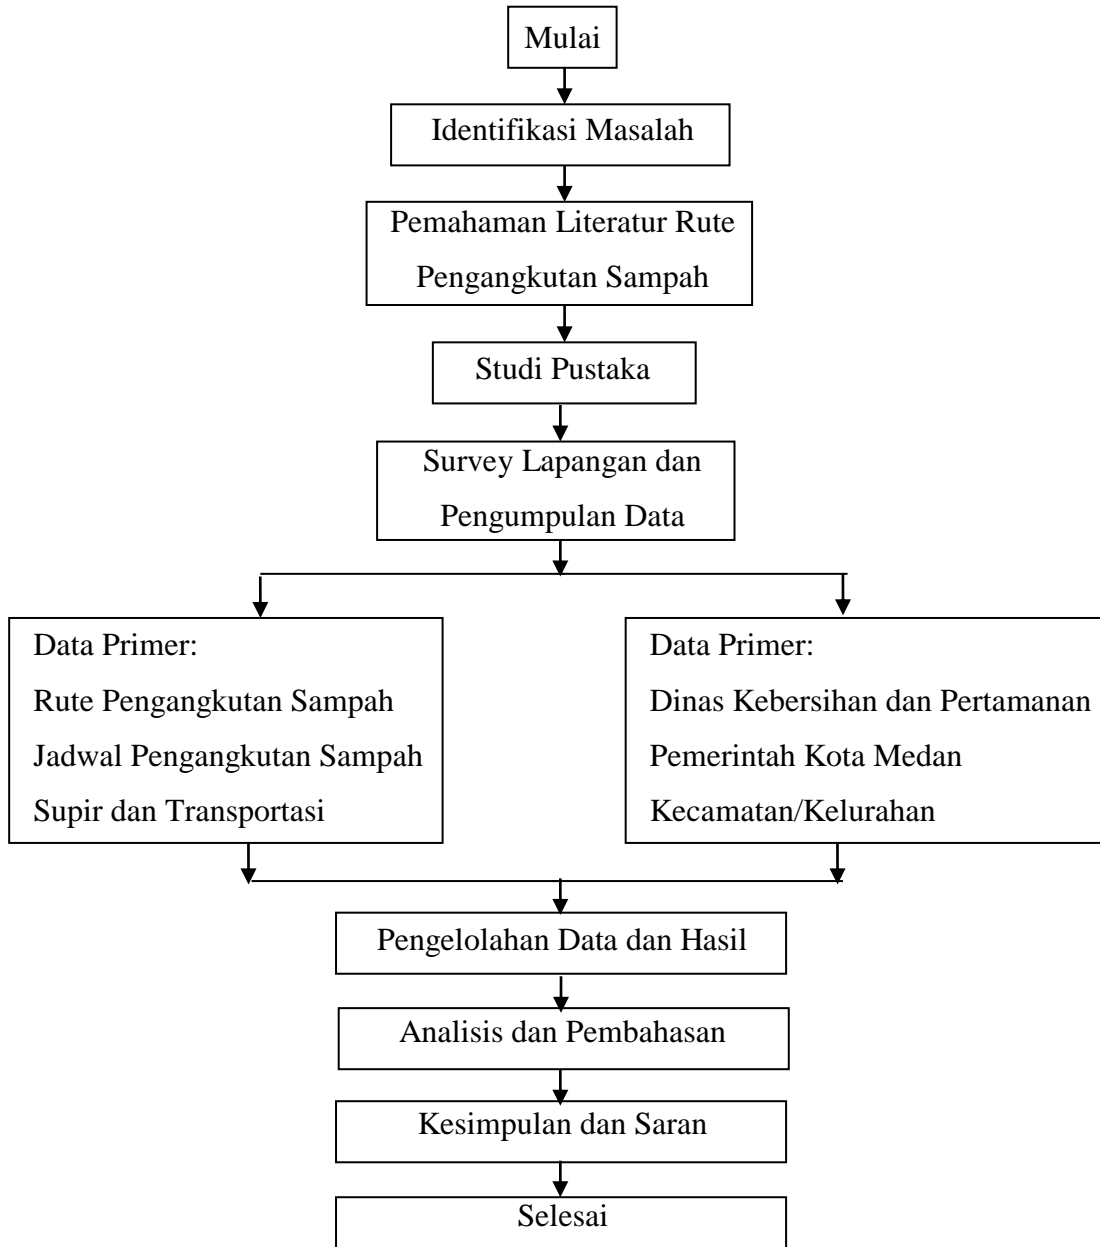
Mulai

Identifikasi Masalah

Pemahaman Literatur Rute Pengangkutan Sampah

Studi Pustaka

Survey Lapangan dan Pengumpulan Data

Data Primer:
Rute Pengangkutan Sampah
Jadwal Pengangkutan Sampah
Supir dan Transportasi

Data Primer:
Dinas Kebersihan dan Pertamanan
Pemerintah Kota Medan
Kecamatan/Kelurahan

Pengelolahan Data dan Hasil

Analisis dan Pembahasan

Kesimpulan dan Saran

Selesai